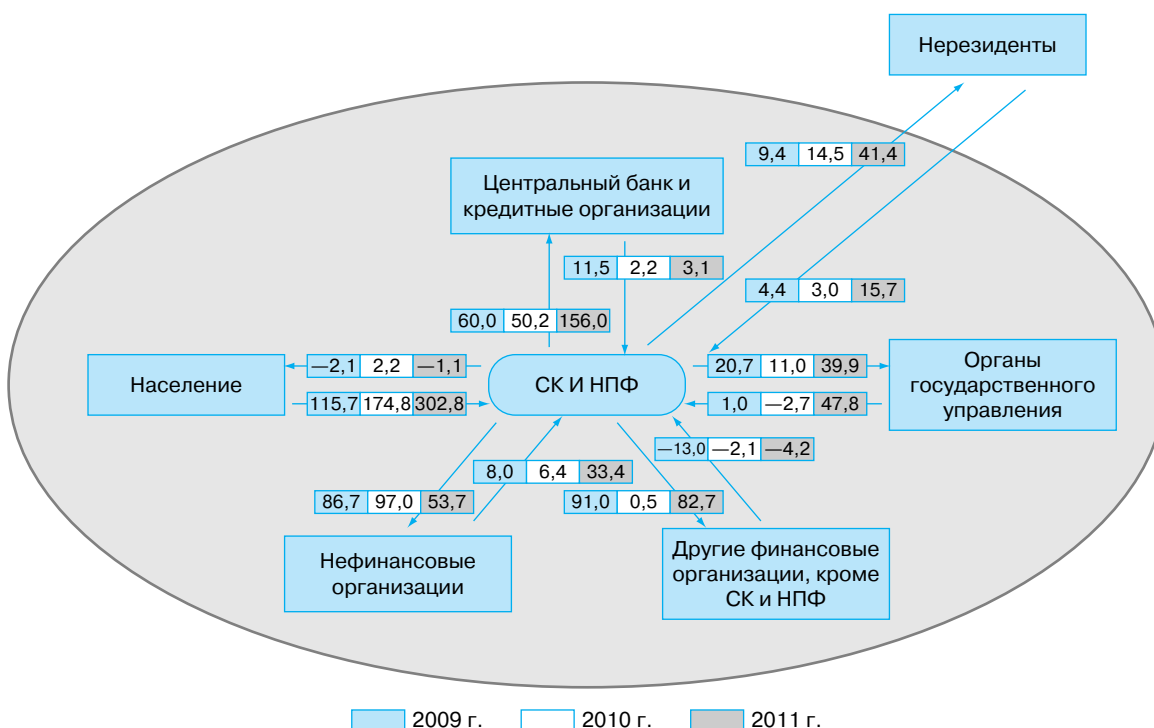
Нерезиденты

9,4 14,5 41,4

Центральный банк и кредитные организации

11,5 2,2 3,1

4,4 3,0 15,7

60,0 50,2 156,0

—2,1 2,2 —1,1

Население

115,7 174,8 302,8

СК И НПФ

20,7 11,0 39,9

Органы государственного управления

1,0 —2,7 47,8

—13,0 —2,1 —4,2

8,0 6,4 33,4

86,7 97,0 53,7

91,0 0,5 82,7

Нефинансовые организации

Другие финансовые организации, кроме СК и НПФ

2009 г. 2010 г. 2011 г.